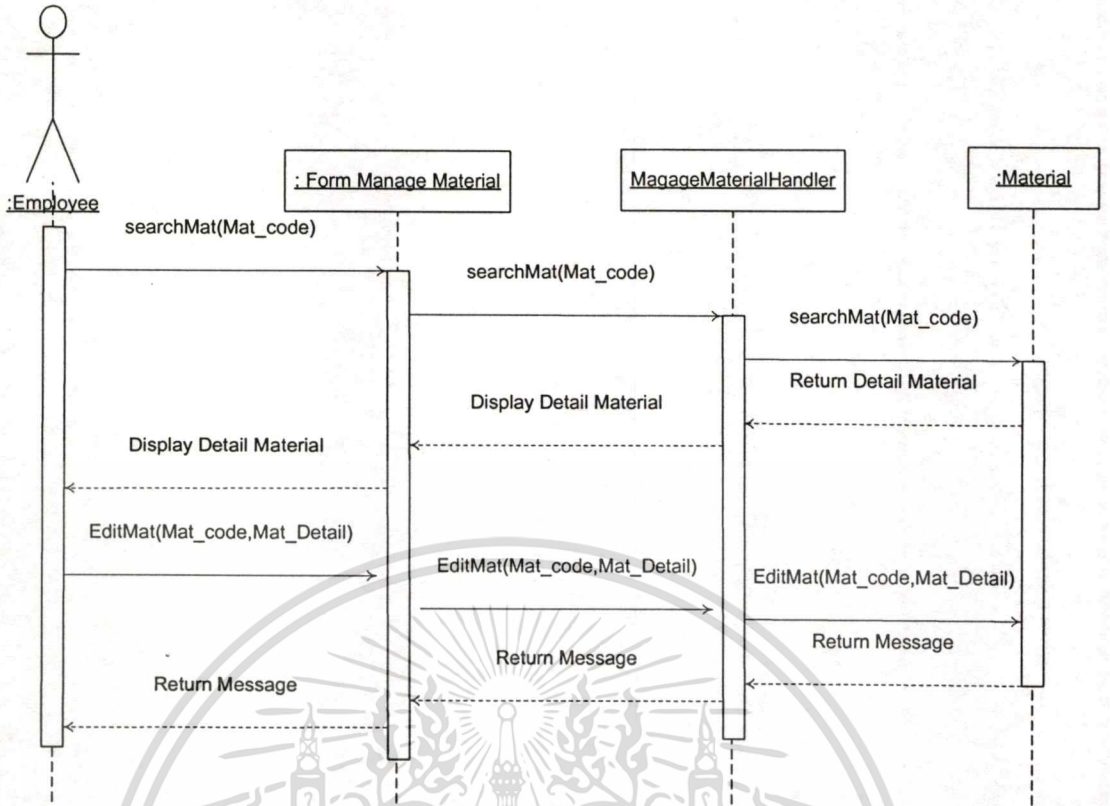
:Employee

: Form Manage Material

MagageMaterialHandler

:Material

searchMat(Mat_code)

searchMat(Mat_code)

searchMat(Mat_code)

Return Detail Material

Display Detail Material

Display Detail Material

EditMat(Mat_code,Mat_Detail)

EditMat(Mat_code,Mat_Detail)

EditMat(Mat_code,Mat_Detail)

Return Message

Return Message

Return Message